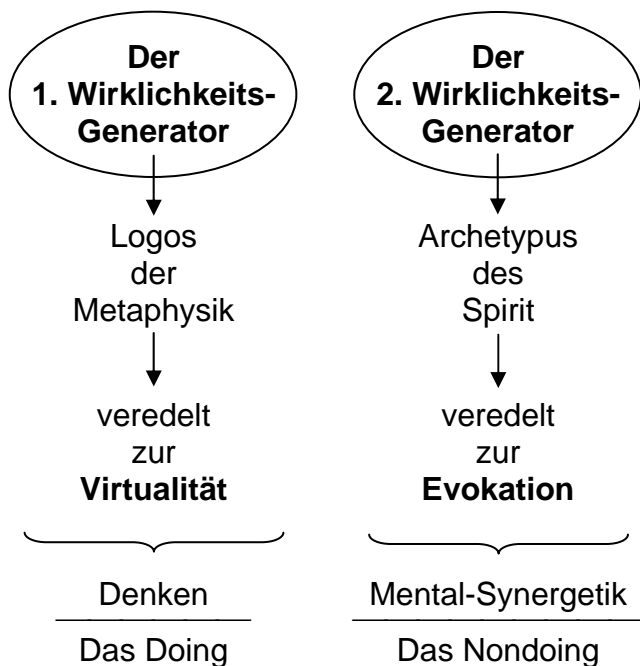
**Der 1. Wirklichkeits-Generator**

Logos der Metaphysik

veredelt zur **Virtualität**

Denken

Das Doing

**Der 2. Wirklichkeits-Generator**

Archetypus des Spirit

veredelt zur **Evokation**

Mental-Synergetik

Das Nondoing